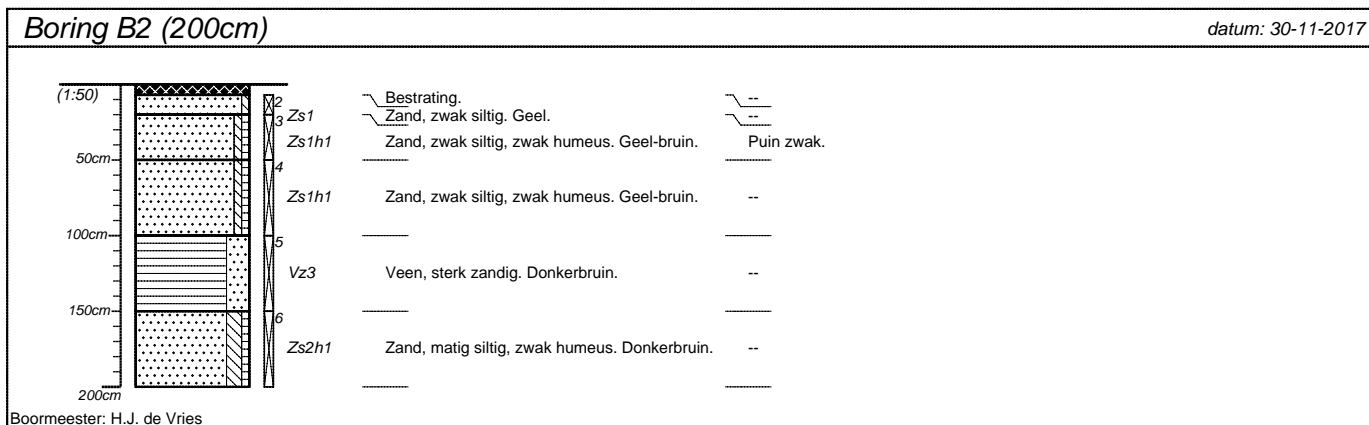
Boring B2 (200cm)

datum: 30-11-2017

(1:50)

50cm

100cm

150cm

200cm

2
3
4
5
6

Zs1
Zs1h1
Zs1h1
Vz3
Zs2h1

Bestrating.
Zand, zwak siltig. Geel.
Zand, zwak siltig, zwak humeus. Geel-bruin.
Zand, zwak siltig, zwak humeus. Geel-bruin.
Veen, sterk zandig. Donkerbruin.
Zand, matig siltig, zwak humeus. Donkerbruin.

--
--
Puin zwak.
--
--
--

Boormeester: H.J. de Vries